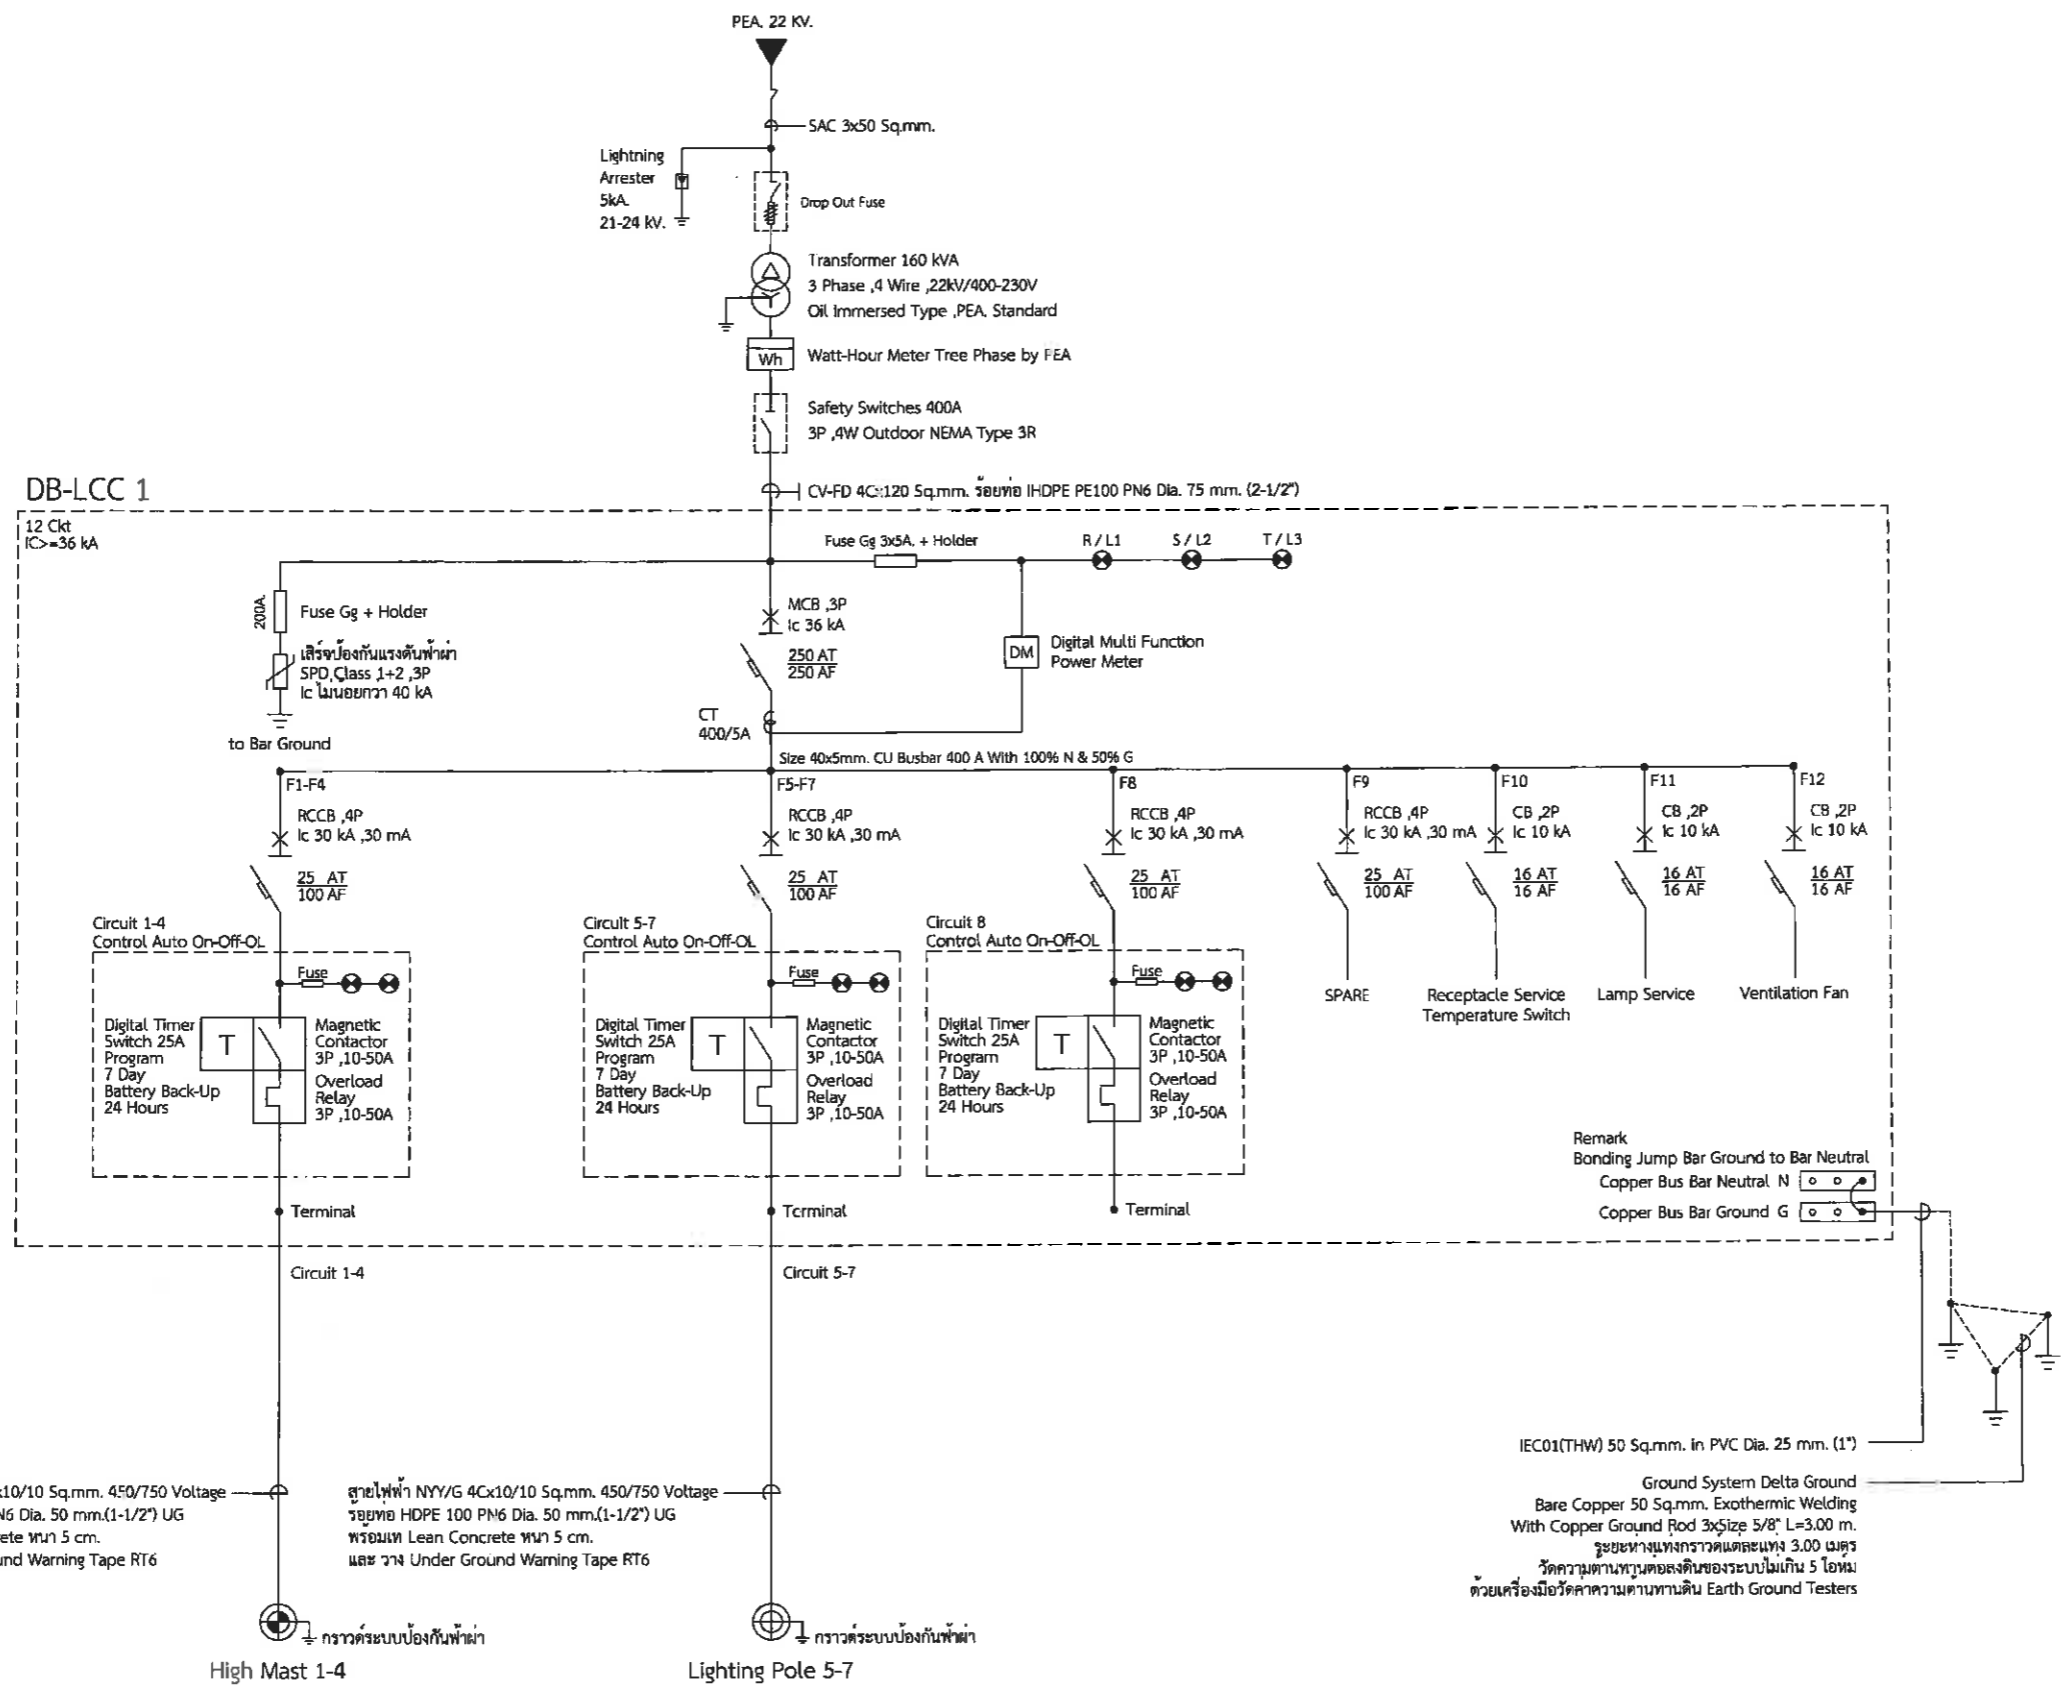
PEA. 22 KV.

SAC 3x50 Sq.mm.

Lightning Arrester 5kA. 21-24 kV.

Drop Out Fuse

Transformer 160 kVA
3 Phase ,4 Wire ,22kV/400-230V
Oil Immersed Type ,PEA. Standard

Wh

Watt-Hour Meter Tree Phase by PEA

Safety Switches 400A
3P ,4W Outdoor NEMA Type 3R

CV-FD 4Cx120 Sq.mm. ร้อยท่อ HDPE PE100 PN6 Dia. 75 mm. (2-1/2")

DB-LCC 1

12 Ckt
IC>=36 kA

Fuse Gg 3x5A. + Holder

R / L1 S / L2 T / L3

200A

Fuse Gg + Holder

เสิร์จป้องกันแรงดันฟ้าผ่า
SPD,Class 1+2 ,3P
Ic ไม่น้อยกว่า 40 kA

to Bar Ground

MCB ,3P
Ic 36 kA

$\frac{250\ AT}{250\ AF}$

DM

Digital Multi Function Power Meter

CT
400/5A

Size 40x5mm. CU Busbar 400 A With 100% N & 50% G

F1-F4

RCCB ,4P
Ic 30 kA ,30 mA

$\frac{25\ AT}{100\ AF}$

F5-F7

RCCB ,4P
Ic 30 kA ,30 mA

$\frac{25\ AT}{100\ AF}$

F8

RCCB ,4P
Ic 30 kA ,30 mA

$\frac{25\ AT}{100\ AF}$

F9

RCCB ,4P
Ic 30 kA ,30 mA

$\frac{25\ AT}{100\ AF}$

F10

CB ,2P
Ic 10 kA

$\frac{16\ AT}{16\ AF}$

F11

CB ,2P
Ic 10 kA

$\frac{16\ AT}{16\ AF}$

F12

CB ,2P
Ic 10 kA

$\frac{16\ AT}{16\ AF}$

Circuit 1-4
Control Auto On-Off-OL

Fuse

Digital Timer Switch 25A Program 7 Day Battery Back-Up 24 Hours

T

Magnetic Contactor 3P ,10-50A
Overload Relay 3P ,10-50A

Circuit 5-7
Control Auto On-Off-OL

Fuse

Digital Timer Switch 25A Program 7 Day Battery Back-Up 24 Hours

T

Magnetic Contactor 3P ,10-50A
Overload Relay 3P ,10-50A

Circuit 8
Control Auto On-Off-OL

Fuse

Digital Timer Switch 25A Program 7 Day Battery Back-Up 24 Hours

T

Magnetic Contactor 3P ,10-50A
Overload Relay 3P ,10-50A

SPARE

Receptacle Service
Temperature Switch

Lamp Service

Ventilation Fan

Remark
Bonding Jump Bar Ground to Bar Neutral
Copper Bus Bar Neutral N
Copper Bus Bar Ground G

Terminal

Terminal

Terminal

Circuit 1-4

Circuit 5-7

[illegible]10/10 Sq.mm. 450/750 Voltage
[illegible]6 Dia. 50 mm.(1-1/2") UG
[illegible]ete หนา 5 cm.
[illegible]nd Warning Tape RT6

สายไฟฟ้า NYY/G 4Cx10/10 Sq.mm. 450/750 Voltage
ร้อยท่อ HDPE 100 PN6 Dia. 50 mm.(1-1/2") UG
พร้อมเท Lean Concrete หนา 5 cm.
และ วาง Under Ground Warning Tape RT6

IEC01(THW) 50 Sq.mm. in PVC Dia. 25 mm. (1")

Ground System Delta Ground
Bare Copper 50 Sq.mm. Exothermic Welding
With Copper Ground Rod 3xSize 5/8" L=3.00 m.
ระยะห่างแท่งกราวด์แต่ละแท่ง 3.00 เมตร
วัดความต้านทานต่อลงดินของระบบไม่เกิน 5 โอห์ม
ด้วยเครื่องมือวัดค่าความต้านทานดิน Earth Ground Testers

กราวด์ระบบป้องกันฟ้าผ่า

กราวด์ระบบป้องกันฟ้าผ่า

High Mast 1-4

Lighting Pole 5-7